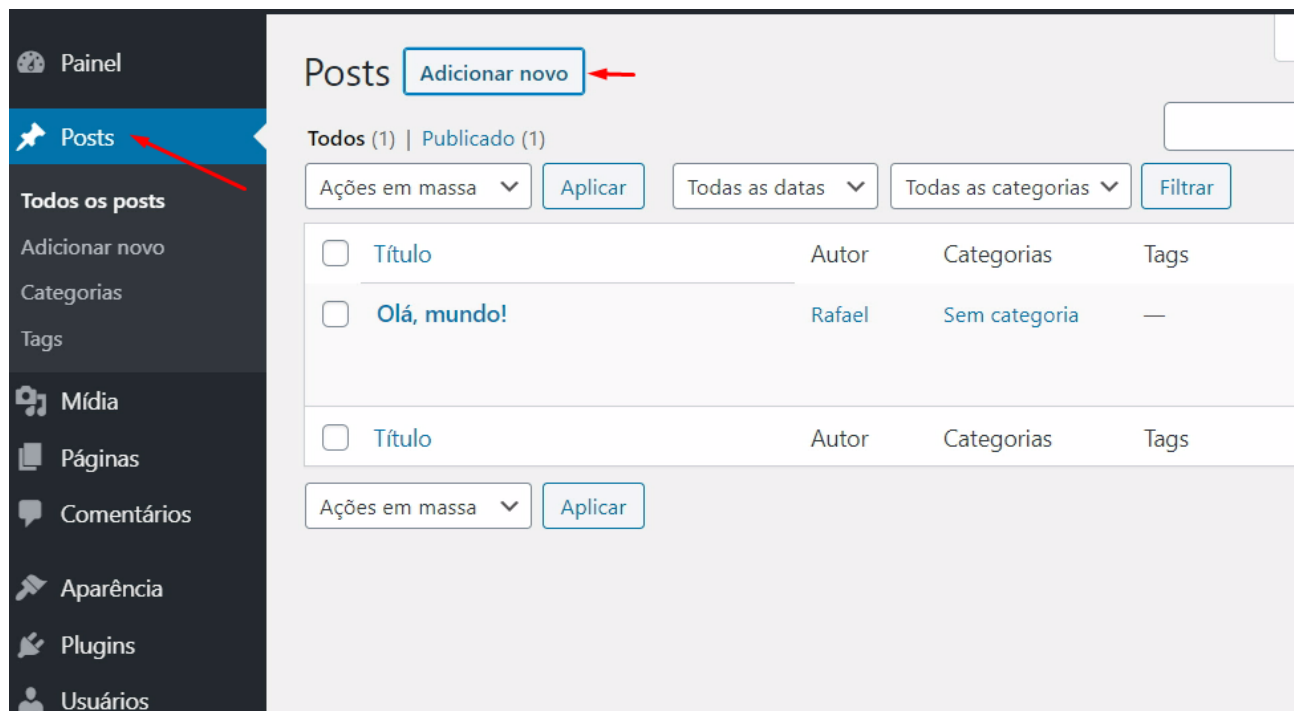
Painel
Posts
Todos os posts
Adicionar novo
Categorias
Tags
Mídia
Páginas
Comentários
Aparência
Plugins
Usuários

Posts Adicionar novo

Todos (1) | Publicado (1)

Ações em massa Aplicar Todas as datas Todas as categorias Filtrar

| | Título | Autor | Categorias | Tags |
|---|---|---|---|---|
| | Olá, mundo! | Rafael | Sem categoria | — |
| | Título | Autor | Categorias | Tags |

Ações em massa Aplicar